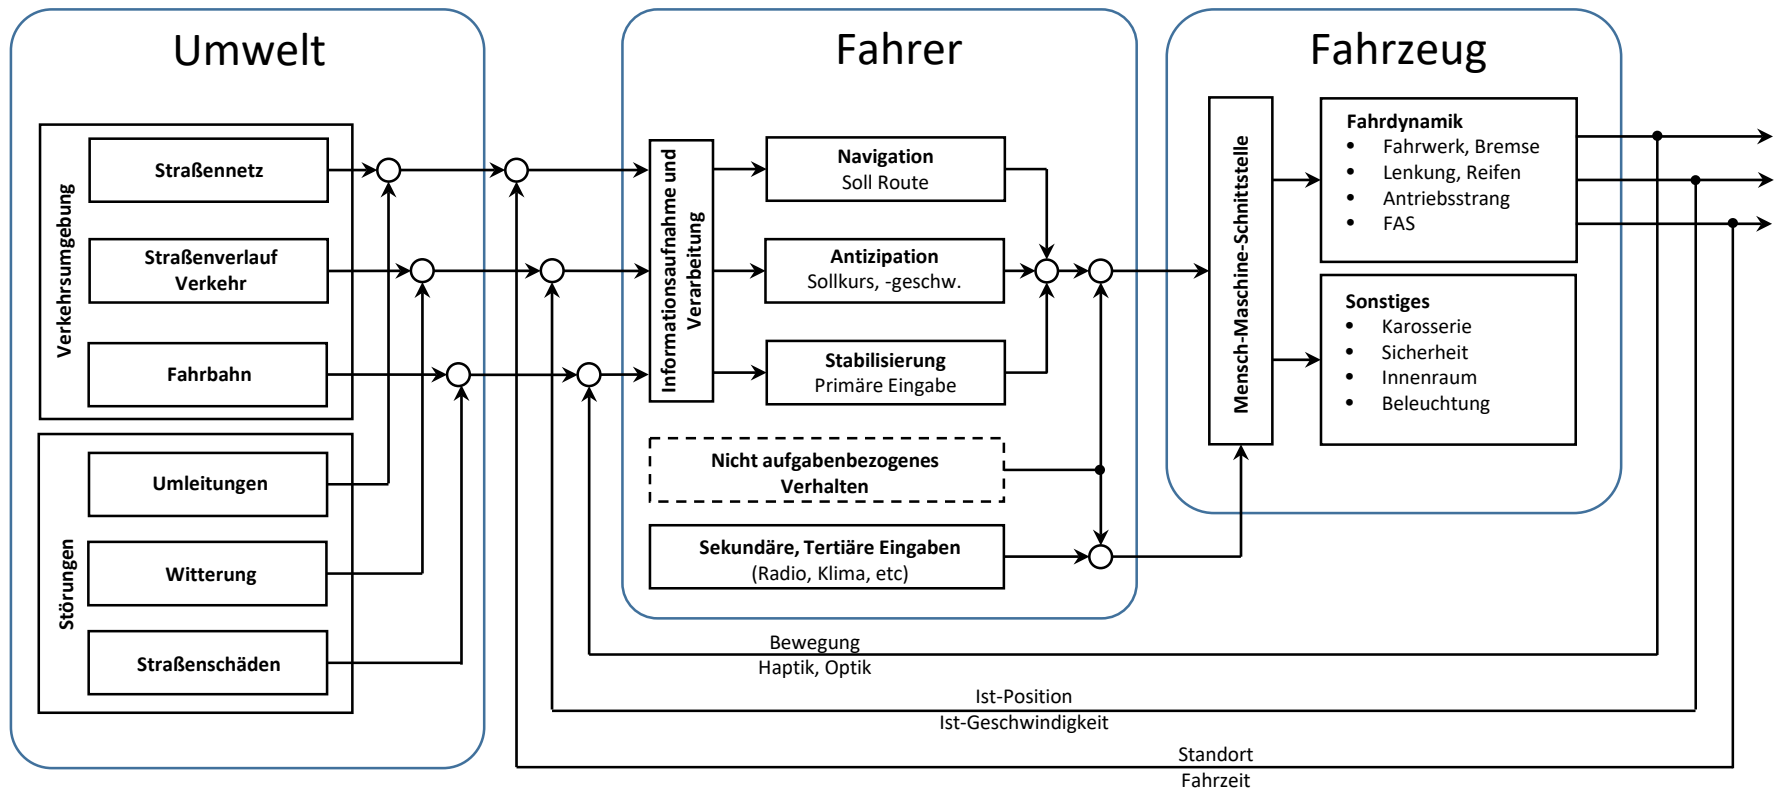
Umwelt

Verkehrsumgebung

Straßennetz

Straßenverlauf Verkehr

Fahrbahn

Störungen

Umleitungen

Witterung

Straßenschäden

Fahrer

Informationsaufnahme und Verarbeitung

Navigation
Soll Route

Antizipation
Sollkurs, -geschw.

Stabilisierung
Primäre Eingabe

Nicht aufgabenbezogenes Verhalten

Sekundäre, Tertiäre Eingaben
(Radio, Klima, etc)

Fahrzeug

Mensch-Maschine-Schnittstelle

Fahrdynamik
- Fahrwerk, Bremse
- Lenkung, Reifen
- Antriebsstrang
- FAS

Sonstiges
- Karosserie
- Sicherheit
- Innenraum
- Beleuchtung

Bewegung
Haptik, Optik

Ist-Position
Ist-Geschwindigkeit

Standort
Fahrzeit